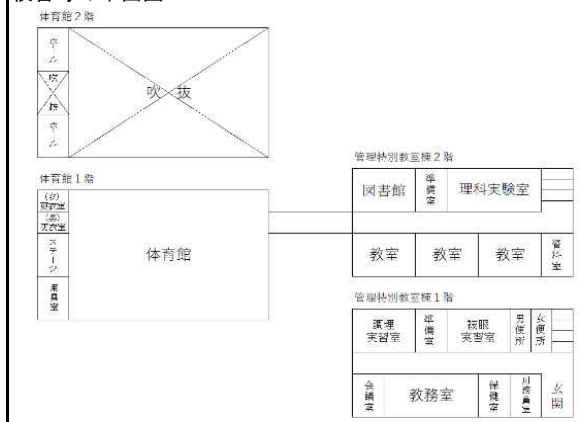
校舎等の平面図

体育館２階

ホール

吹

抜

ホール

吹　抜

体育館１階

(女)更衣室

(男)更衣室

ステージ

用具室

体育館

管理特別教室棟２階

図書館

準備室

理科実験室

教室

教室

教室

資料室

管理特別教室棟１階

調理実習室

準備室

被服実習室

男便所

女便所

会議室

教務室

保健室

用務員室

玄関